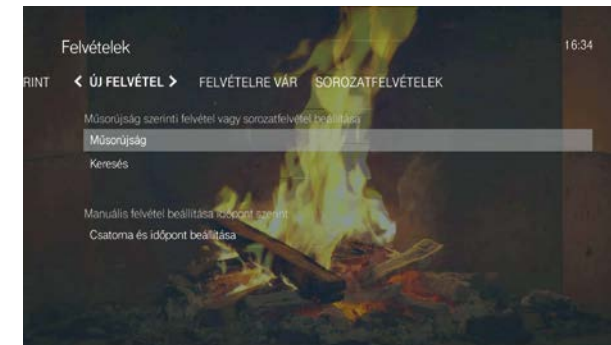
Felvételek

16:34

RINT < ÚJ FELVÉTEL > FELVÉTELRE VÁR SOROZATFELVÉTELEK

Műsorújság szerinti felvétel vagy sorozatfelvétel beállítása

Műsorújság

Keresés

Manuális felvétel beállítása időpont szerint

Csatorna és időpont beállítása